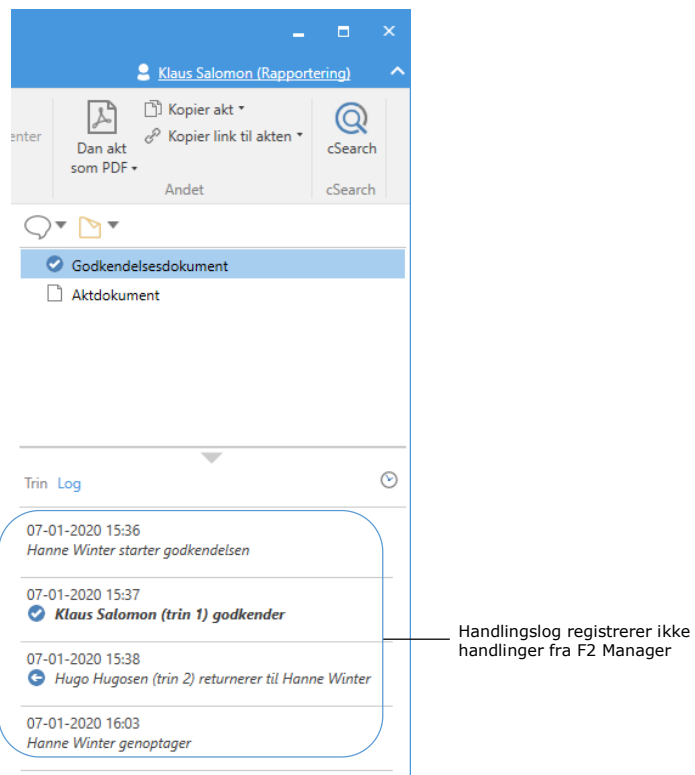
Klaus Salomon (Rapportering)

enter

Dan akt som PDF

Kopier akt

Kopier link til akten

Andet

cSearch

cSearch

Godkendelsesdokument

Aktdokument

Trin Log

07-01-2020 15:36
Hanne Winter starter godkendelsen

07-01-2020 15:37
Klaus Salomon (trin 1) godkender

07-01-2020 15:38
Hugo Hugosen (trin 2) returnerer til Hanne Winter

07-01-2020 16:03
Hanne Winter genoptager

Handlingslog registrerer ikke handlinger fra F2 Manager